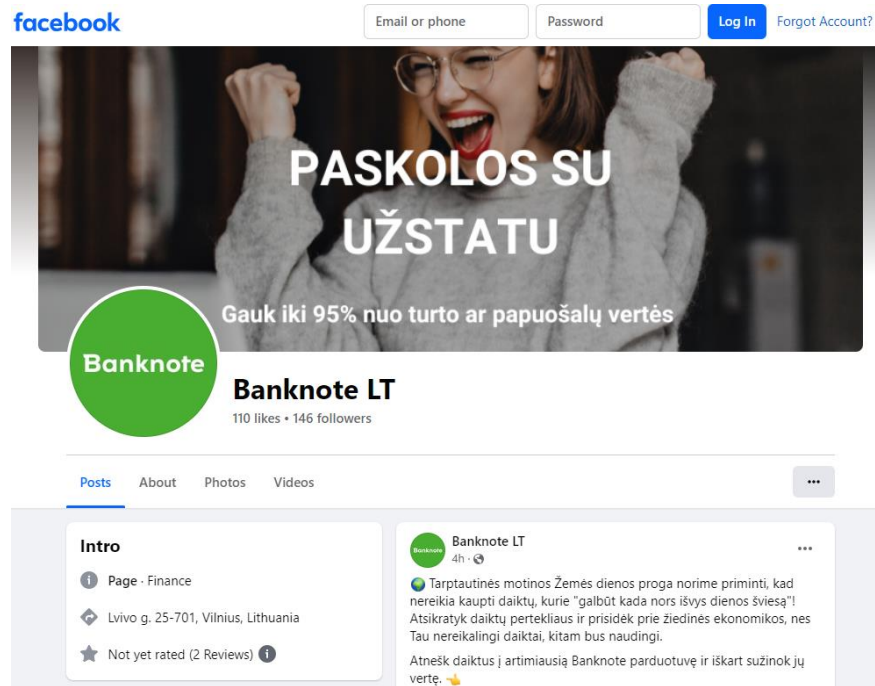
facebook

Email or phone

Password

Log In

Forgot Account?

PASKOLOS SU UŽSTATU

Gauk iki 95% nuo turto ar papuošalų vertės

Banknote

Banknote LT

110 likes • 146 followers

Posts About Photos Videos

...

Intro

Page · Finance

Lvivo g. 25-701, Vilnius, Lithuania

Not yet rated (2 Reviews)

Banknote

Banknote LT

4h ·

...

🌍 Tarptautinės motinos Žemės dienos proga norime priminti, kad nereikia kaupti daiktų, kurie "galbūt kada nors išvys dienos šviesą"! Atsikratyk daiktų pertekliaus ir prisidėk prie žiedinės ekonomikos, nes Tau nereikalingi daiktai, kitam bus naudingi.

Atnešk daiktus į artimiausią Banknote parduotuvę ir iškart sužinok jų vertę. 👈